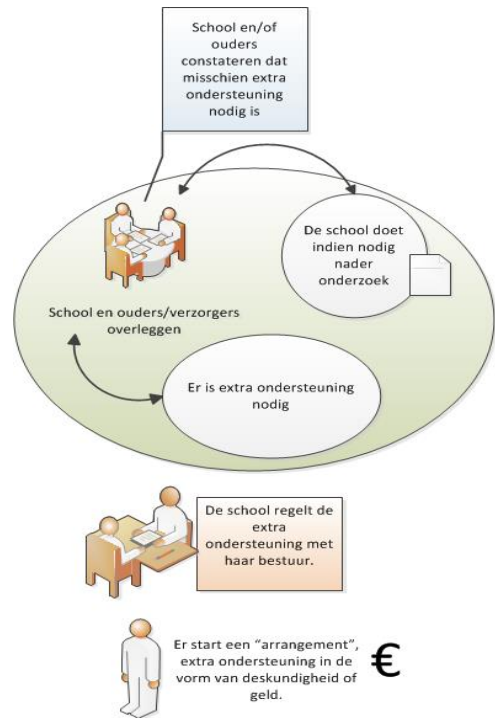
School en/of ouders constateren dat misschien extra ondersteuning nodig is

De school doet indien nodig nader onderzoek

School en ouders/verzorgers overleggen

Er is extra ondersteuning nodig

De school regelt de extra ondersteuning met haar bestuur.

Er start een "arrangement", extra ondersteuning in de vorm van deskundigheid of geld.

€